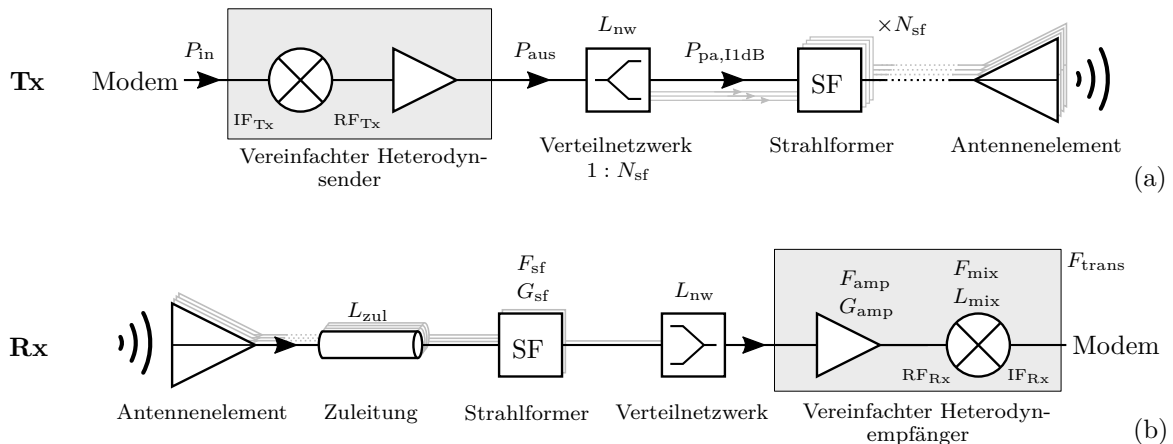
Tx

Modem

$P_{\mathrm{in}}$

$\mathrm{IF}_{\mathrm{Tx}}$

$\mathrm{RF}_{\mathrm{Tx}}$

Vereinfachter Heterodynsender

$P_{\mathrm{aus}}$

$L_{\mathrm{nw}}$

Verteilnetzwerk $1 : N_{\mathrm{sf}}$

$P_{\mathrm{pa,I1dB}}$

SF

Strahlformer

$\times N_{\mathrm{sf}}$

Antennenelement

(a)

Rx

Antennenelement

$L_{\mathrm{zul}}$

Zuleitung

$F_{\mathrm{sf}}$
$G_{\mathrm{sf}}$

SF

Strahlformer

$L_{\mathrm{nw}}$

Verteilnetzwerk

$F_{\mathrm{amp}}$
$G_{\mathrm{amp}}$

$F_{\mathrm{mix}}$
$L_{\mathrm{mix}}$

$F_{\mathrm{trans}}$

$\mathrm{RF}_{\mathrm{Rx}}$

$\mathrm{IF}_{\mathrm{Rx}}$

Modem

Vereinfachter Heterodynempfänger

(b)